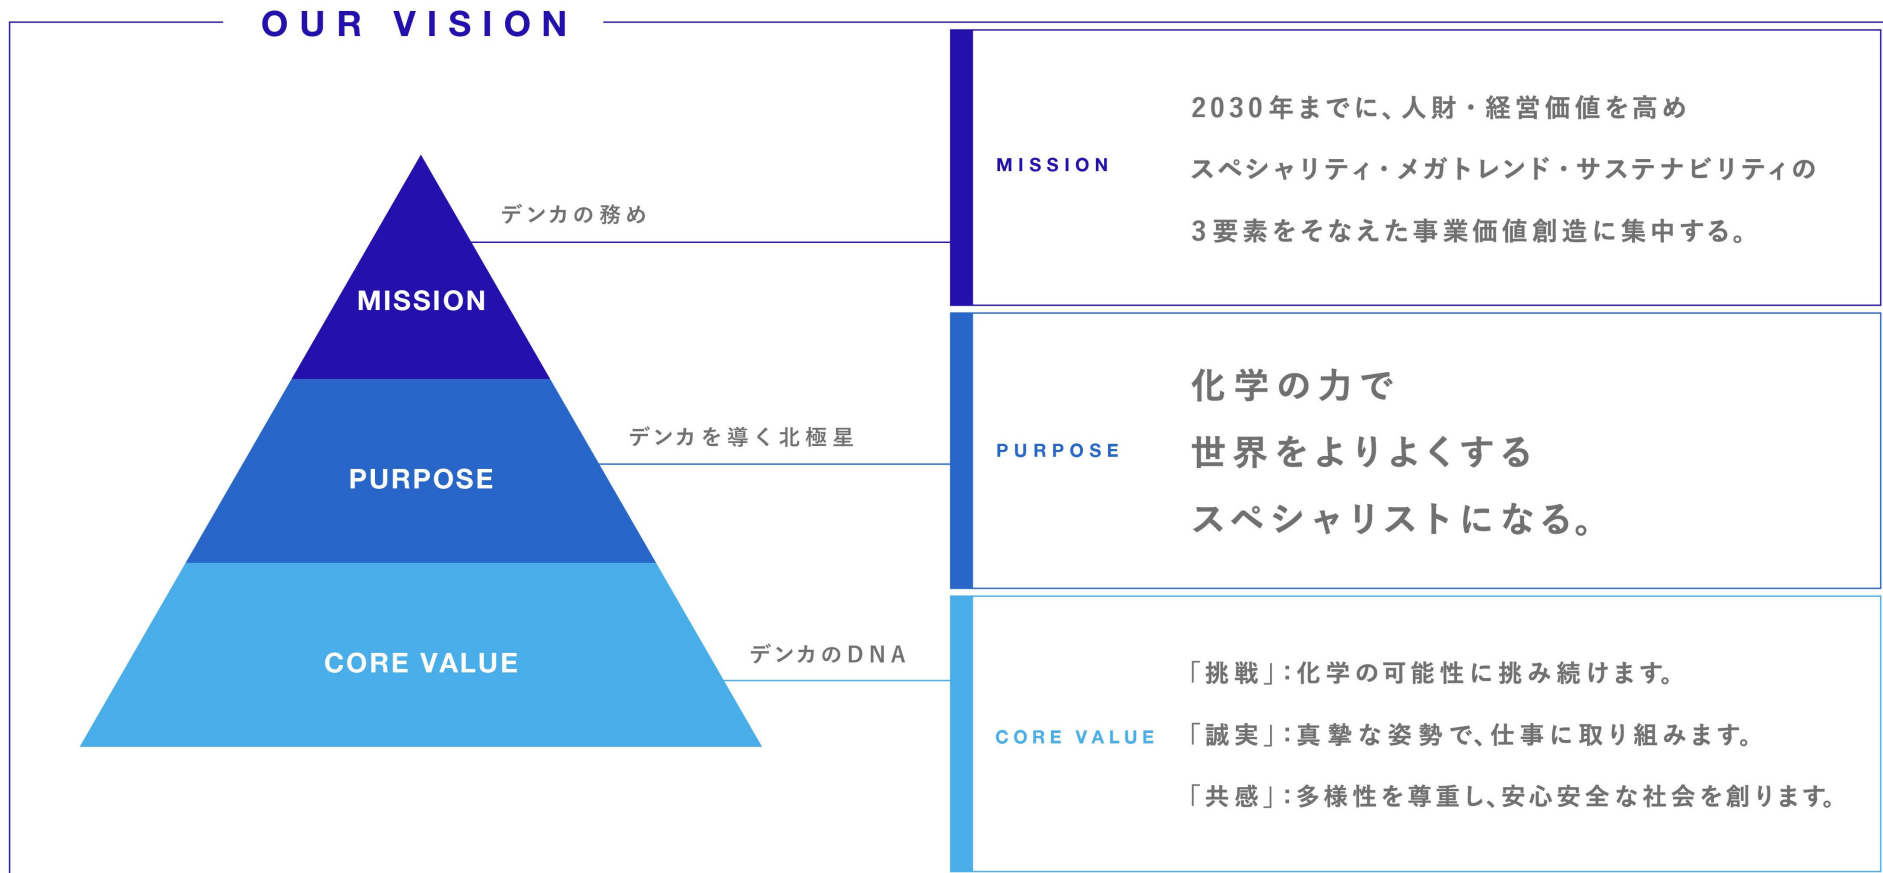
OUR VISION

デンカの務め

MISSION

デンカを導く北極星

PURPOSE

デンカのDNA

CORE VALUE

MISSION

2030年までに、人財・経営価値を高め
スペシャリティ・メガトレンド・サステナビリティの
3要素をそなえた事業価値創造に集中する。

PURPOSE

化学の力で
世界をよりよくする
スペシャリストになる。

CORE VALUE

「挑戦」:化学の可能性に挑み続けます。
「誠実」:真摯な姿勢で、仕事に取り組みます。
「共感」:多様性を尊重し、安心安全な社会を創ります。